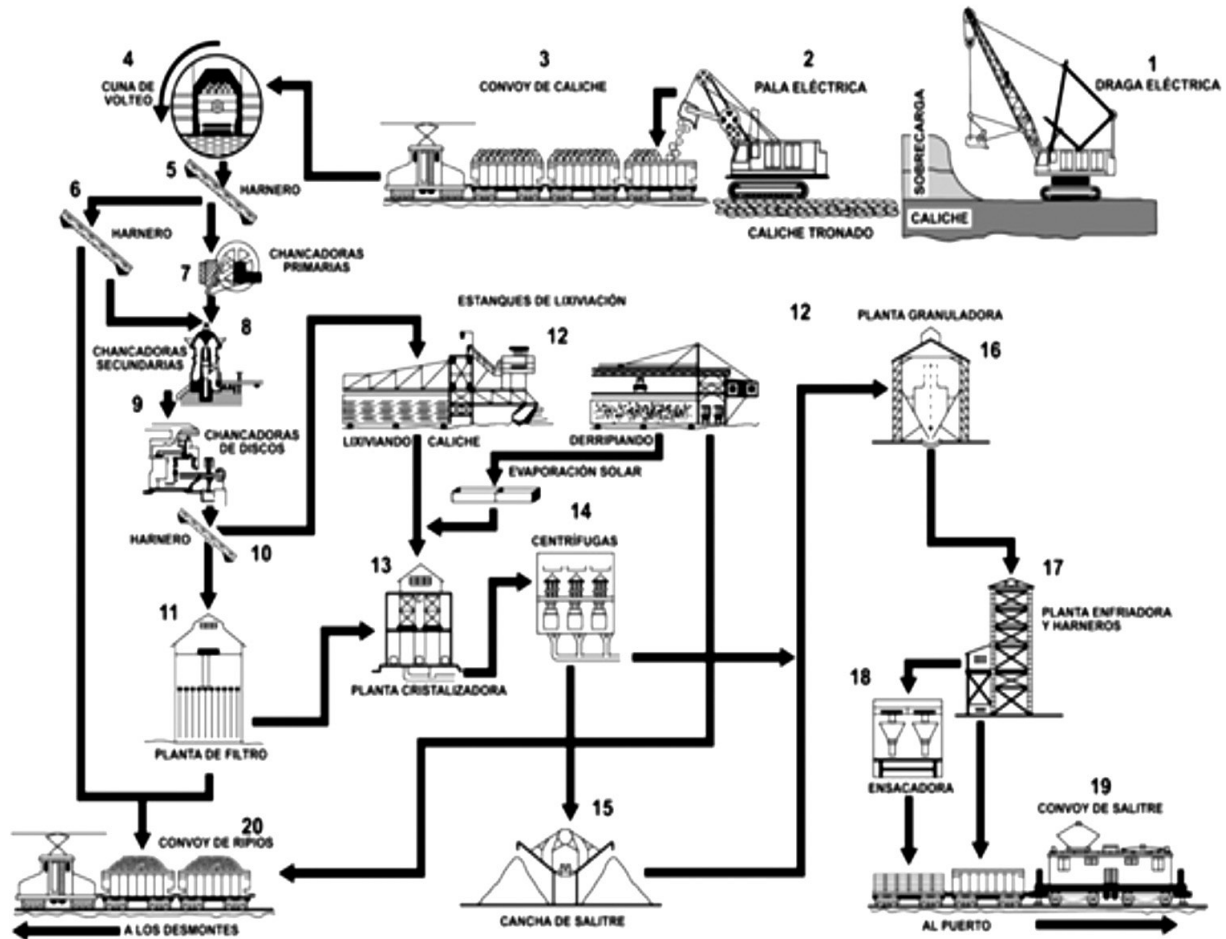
4
CUNA DE VOLTEO

3
CONVOY DE CALICHE

2
PALA ELÉCTRICA

1
DRAGA ELÉCTRICA

SOBRECARGA

CALICHE

5
HARNERO

6
HARNERO

CALICHE TRONADO

7
CHANCADORAS PRIMARIAS

ESTANQUES DE LIXIVIACIÓN

12

12

PLANTA GRANULADORA

16

8
CHANCADORAS SECUNDARIAS

9
CHANCADORAS DE DISCOS

LIXIVIANDO CALICHE

DERRIPIANDO

EVAPORACIÓN SOLAR

HARNERO

10

14
CENTRÍFUGAS

13

11

17
PLANTA ENFRIADORA Y HARNEROS

PLANTA CRISTALIZADORA

18

PLANTA DE FILTRO

ENSACADORA

20
CONVOY DE RIPIOS

15

19
CONVOY DE SALITRE

CANCHA DE SALITRE

A LOS DESMONTES

AL PUERTO